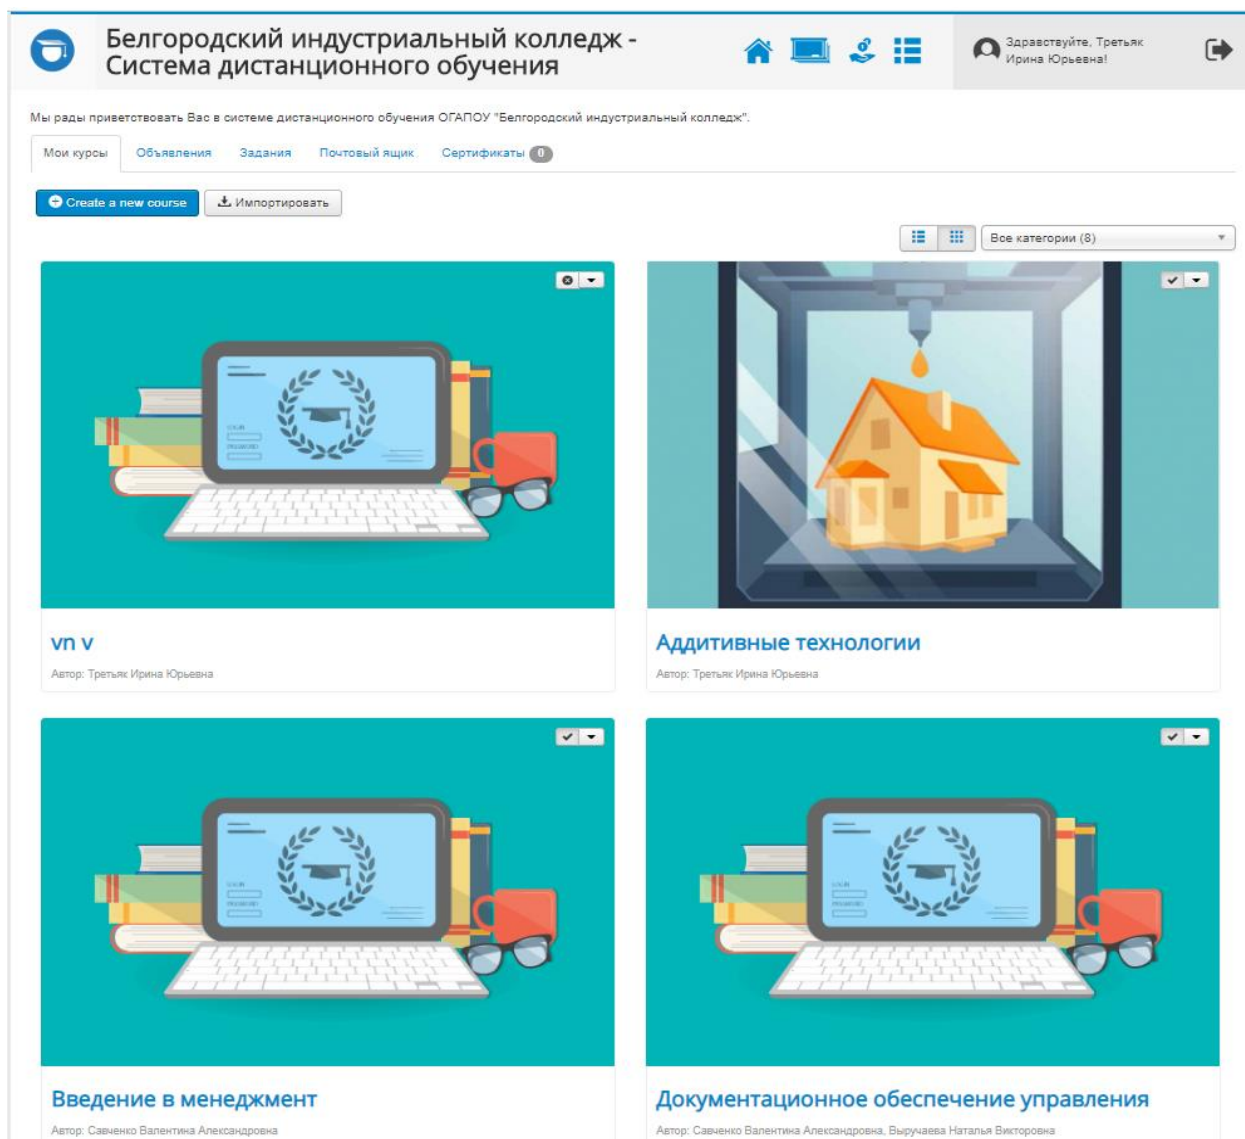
Белгородский индустриальный колледж - Система дистанционного обучения

Здравствуйте, Третьяк Ирина Юрьевна!

Мы рады приветствовать Вас в системе дистанционного обучения ОГАПОУ "Белгородский индустриальный колледж".

Мои курсы | Объявления | Задания | Почтовый ящик | Сертификаты 0

Create a new course | Импортировать

Все категории (8)

vn v
Автор: Третьяк Ирина Юрьевна

Аддитивные технологии
Автор: Третьяк Ирина Юрьевна

Введение в менеджмент
Автор: Савченко Валентина Александровна

Документационное обеспечение управления
Автор: Савченко Валентина Александровна, Выручаева Наталья Викторовна